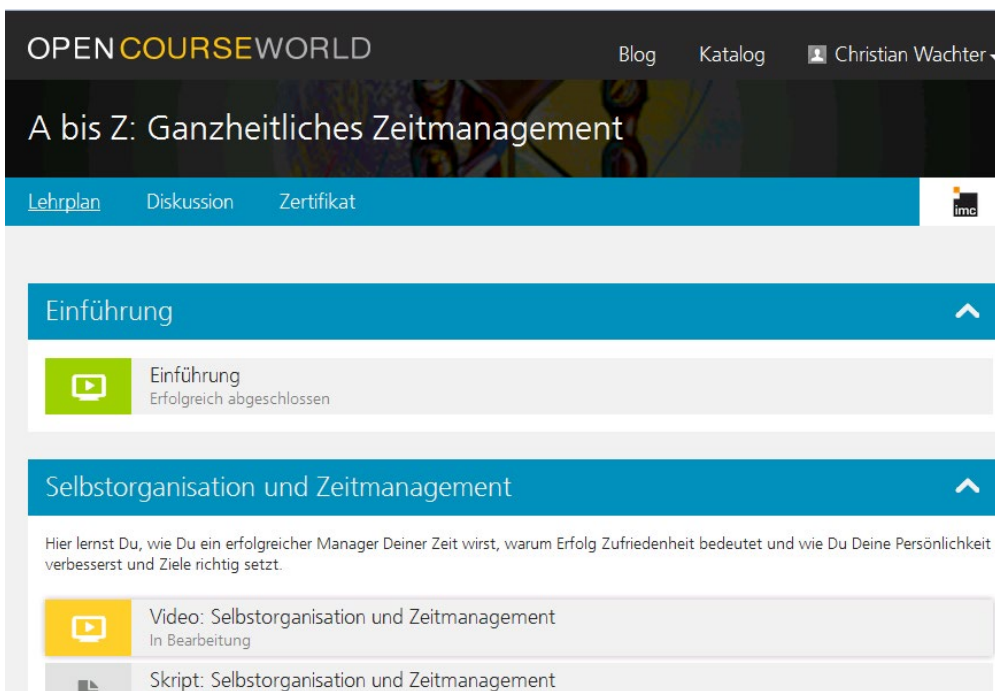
OPENCOURSEWORLD

Blog Katalog Christian Wachter

A bis Z: Ganzheitliches Zeitmanagement

Lehrplan Diskussion Zertifikat

imc

Einführung

Einführung
Erfolgreich abgeschlossen

Selbstorganisation und Zeitmanagement

Hier lernst Du, wie Du ein erfolgreicher Manager Deiner Zeit wirst, warum Erfolg Zufriedenheit bedeutet und wie Du Deine Persönlichkeit verbesserst und Ziele richtig setzt.

Video: Selbstorganisation und Zeitmanagement
In Bearbeitung

Skript: Selbstorganisation und Zeitmanagement